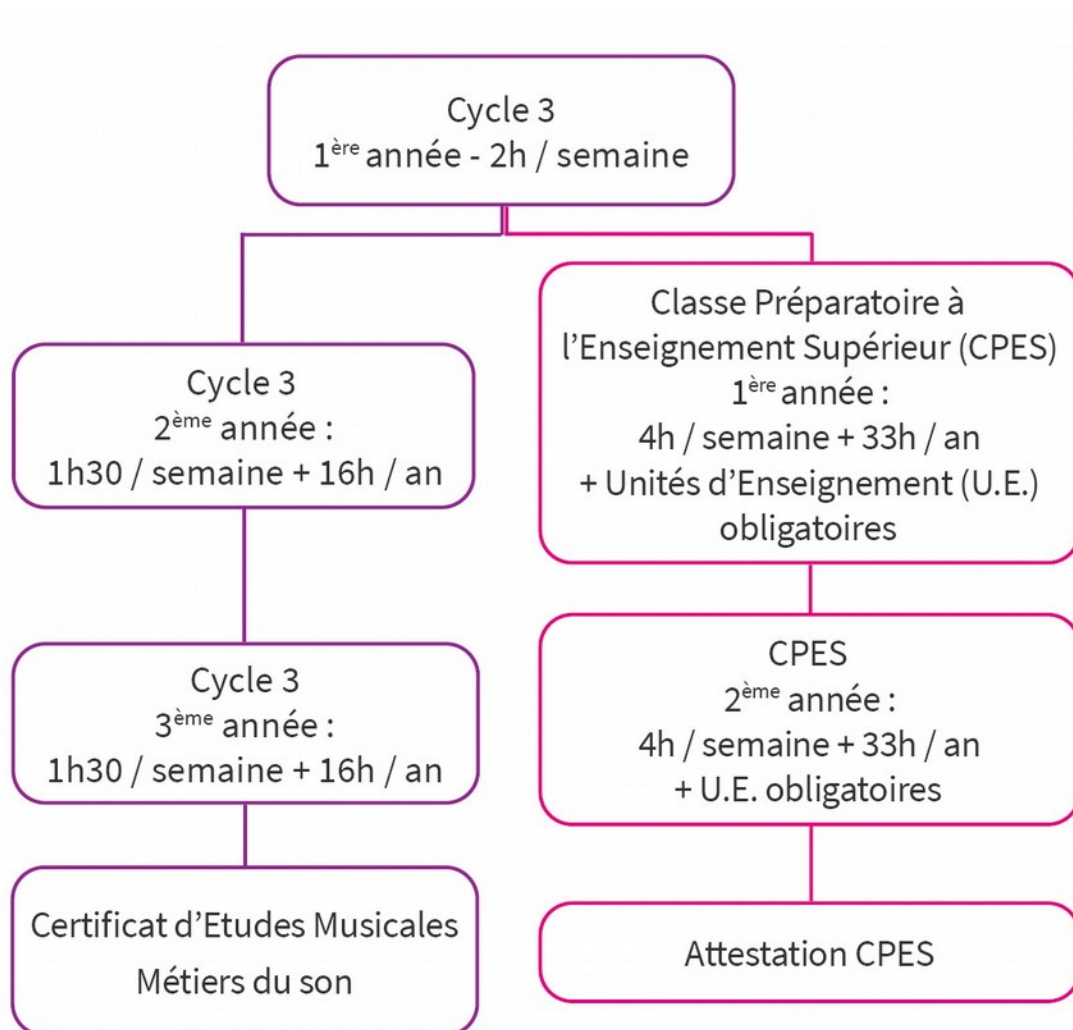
Cycle 3
$1^{ère}$ année - 2h / semaine

Cycle 3
$2^{ème}$ année :
1h30 / semaine + 16h / an

Cycle 3
$3^{ème}$ année :
1h30 / semaine + 16h / an

Certificat d'Etudes Musicales
Métiers du son

Classe Préparatoire à l'Enseignement Supérieur (CPES)
$1^{ère}$ année :
4h / semaine + 33h / an
+ Unités d'Enseignement (U.E.) obligatoires

CPES
$2^{ème}$ année :
4h / semaine + 33h / an
+ U.E. obligatoires

Attestation CPES